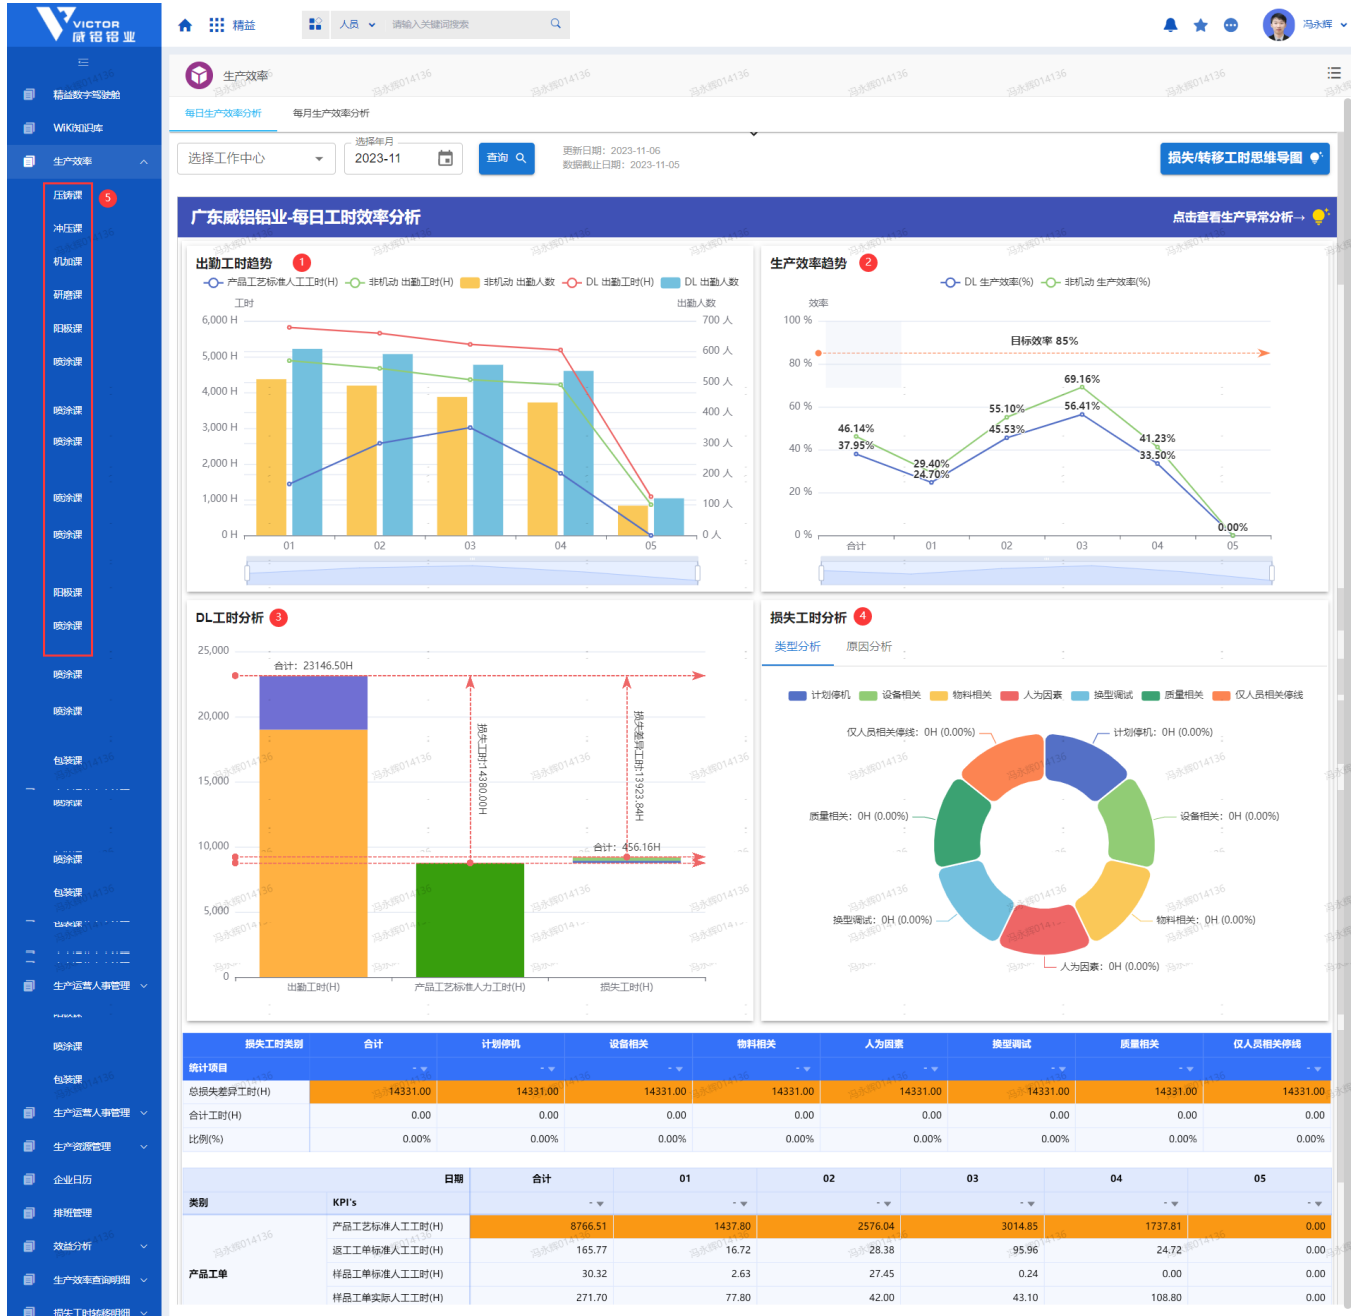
VICTOR 威铝铝业

精益

人员 请输入关键词搜索

冯永辉

精益数字驾驶舱
WiKi知识库
生产效率
压铸课 5
冲压课
机加课
研磨课
阳极课
喷涂课
喷涂课
喷涂课
喷涂课
喷涂课
阳极课
喷涂课
喷涂课
喷涂课
包装课
喷涂课
喷涂课
包装课
生产运营人事管理
喷涂课
包装课
生产运营人事管理
生产资源管理
企业日历
排班管理
效益分析
生产效率查询明细
损失工时转移明细

生产效率

每日生产效率分析 每月生产效率分析

选择工作中心
选择年月 2023-11
查询
更新日期：2023-11-06
数据截止日期：2023-11-05
损失/转移工时思维导图

广东威铝铝业-每日工时效率分析
点击查看生产异常分析→

出勤工时趋势 1
产品工艺标准人工工时(H) 非机动 出勤工时(H) 非机动 出勤人数 DL 出勤工时(H) DL 出勤人数
工时 出勤人数
6,000 H 5,000 H 4,000 H 3,000 H 2,000 H 1,000 H 0 H
700 人 600 人 500 人 400 人 300 人 200 人 100 人 0 人
01 02 03 04 05

生产效率趋势 2
DL 生产效率(%) 非机动 生产效率(%)
效率
100 % 80 % 60 % 40 % 20 % 0 %
目标效率 85%
46.14% 37.95% 29.40% 24.70% 55.10% 45.53% 69.16% 56.41% 41.23% 33.50% 0.00%
合计 01 02 03 04 05

DL工时分析 3
25,000 20,000 15,000 10,000 5,000 0
合计：23146.50H
损失工时:14380.00H
损失差异工时:13923.84H
合计：456.16H
出勤工时(H) 产品工艺标准人力工时(H) 损失工时(H)

损失工时分析 4
类型分析 原因分析
计划停机 设备相关 物料相关 人为因素 换型调试 质量相关 仅人员相关停线
仅人员相关停线：0H (0.00%)
计划停机：0H (0.00%)
质量相关：0H (0.00%)
设备相关：0H (0.00%)
换型调试：0H (0.00%)
物料相关：0H (0.00%)
人为因素：0H (0.00%)

| 损失工时类别 | 合计 | 计划停机 | 设备相关 | 物料相关 | 人为因素 | 换型调试 | 质量相关 | 仅人员相关停线 |
|---|---|---|---|---|---|---|---|---|
| 统计项目 | | | | | | | | |
| 总损失差异工时(H) | 14331.00 | 14331.00 | 14331.00 | 14331.00 | 14331.00 | 14331.00 | 14331.00 | 14331.00 |
| 合计工时(H) | 0.00 | 0.00 | 0.00 | 0.00 | 0.00 | 0.00 | 0.00 | 0.00 |
| 比例(%) | 0.00% | 0.00% | 0.00% | 0.00% | 0.00% | 0.00% | 0.00% | 0.00% |

| 类别 | 日期 KPI's | 合计 | 01 | 02 | 03 | 04 | 05 |
|---|---|---|---|---|---|---|---|
| 产品工单 | 产品工艺标准人工工时(H) | 8766.51 | 1437.80 | 2576.04 | 3014.85 | 1737.81 | 0.00 |
| | 返工单标准人工工时(H) | 165.77 | 16.72 | 28.38 | 95.96 | 24.72 | 0.00 |
| | 样品工单标准人工工时(H) | 30.32 | 2.63 | 27.45 | 0.24 | 0.00 | 0.00 |
| | 样品工单实际人工工时(H) | 271.70 | 77.80 | 42.00 | 43.10 | 108.80 | 0.00 |